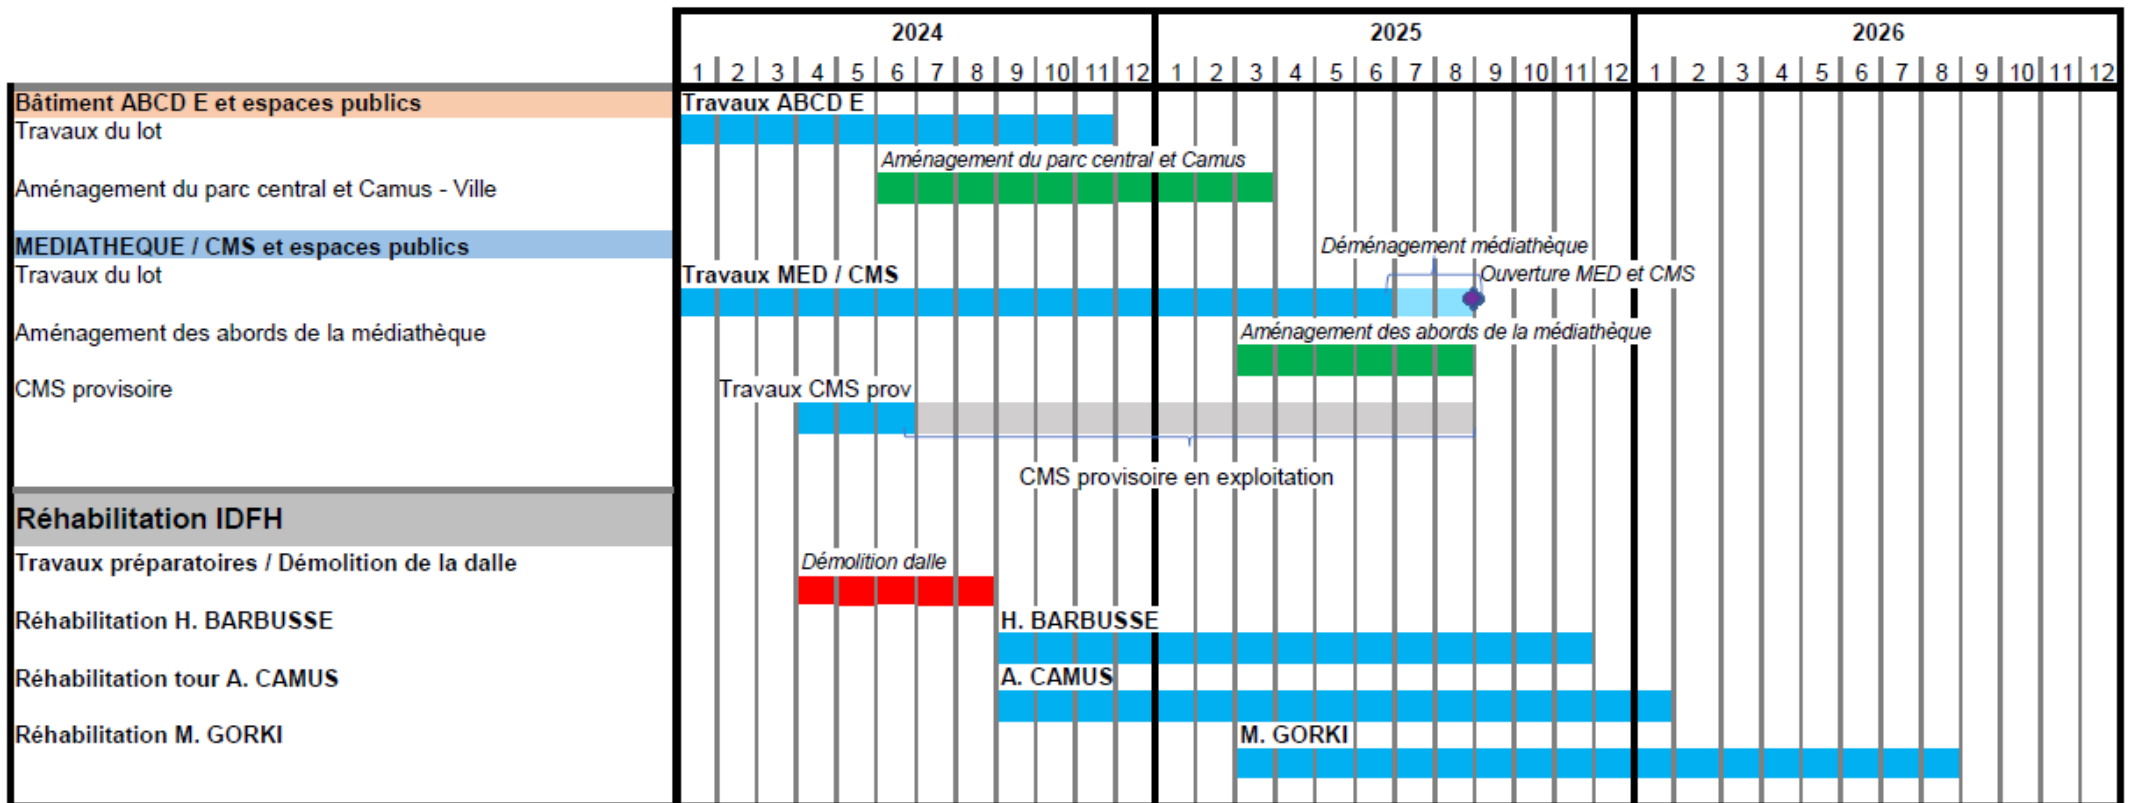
| | 2024 | 2025 | 2026 |
|---|---|---|---|
| | 1 2 3 4 5 6 7 8 9 10 11 12 | 1 2 3 4 5 6 7 8 9 10 11 12 | 1 2 3 4 5 6 7 8 9 10 11 12 |

Bâtiment ABCD E et espaces publics
Travaux du lot
Aménagement du parc central et Camus - Ville
MEDIATHEQUE / CMS et espaces publics
Travaux du lot
Aménagement des abords de la médiathèque
CMS provisoire
Réhabilitation IDFH
Travaux préparatoires / Démolition de la dalle
Réhabilitation H. BARBUSSE
Réhabilitation tour A. CAMUS
Réhabilitation M. GORKI

Travaux ABCD E
Aménagement du parc central et Camus
Déménagement médiathèque
Travaux MED / CMS
Ouverture MED et CMS
Aménagement des abords de la médiathèque
Travaux CMS prov
CMS provisoire en exploitation
Démolition dalle
H. BARBUSSE
A. CAMUS
M. GORKI